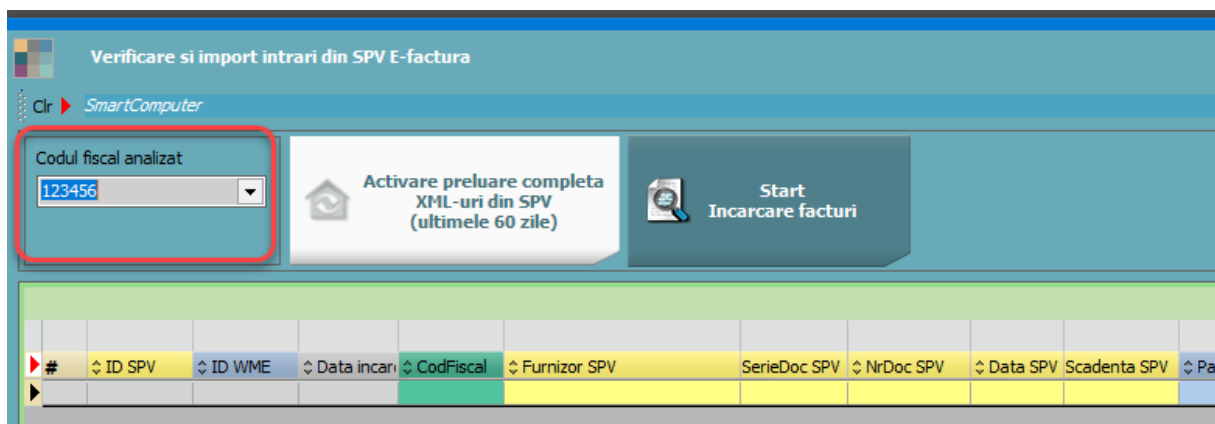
Verificare si import intrari din SPV E-factura

Clr SmartComputer

Codul fiscal analizat
123456

Activare preluare completa XML-uri din SPV (ultimele 60 zile)

Start
Incarcare facturi

| # | ID SPV | ID WME | Data incar | CodFiscal | Furnizor SPV | SerieDoc SPV | NrDoc SPV | Data SPV | Scadenta SPV | Pa |
|---|---|---|---|---|---|---|---|---|---|---|
| | | | | | | | | | | |